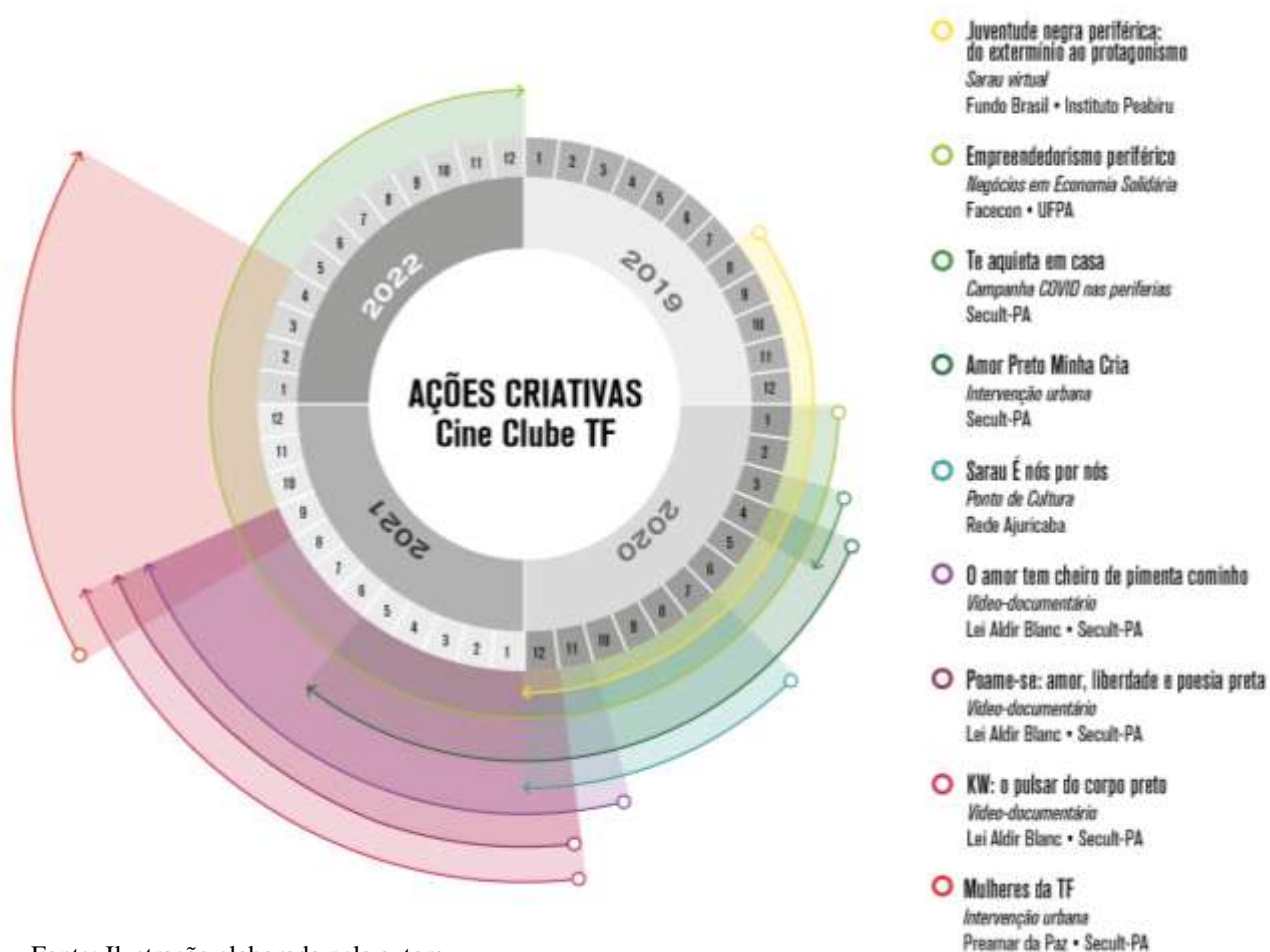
AÇÕES CRIATIVAS
Cine Clube TF

2019
1 2 3 4 5 6 7 8 9 10 11 12

2020
1 2 3 4 5 6 7 8 9 10 11 12

2021
1 2 3 4 5 6 7 8 9 10 11 12

2022
1 2 3 4 5 6 7 8 9 10 11 12

Juventude negra periférica: do extermínio ao protagonismo
Sarau virtual
Fundo Brasil • Instituto Peabiru

Empreendedorismo periférico
Negócios em Economia Solidária
Facecon • UFPA

Te aquieta em casa
Campanha COVID nas periferias
Secult-PA

Amor Preto Minha Cria
Intervenção urbana
Secult-PA

Sarau É nós por nós
Ponto de Cultura
Rede Ajuricaba

O amor tem cheiro de pimenta cominho
Vídeo-documentário
Lei Aldir Blanc • Secult-PA

Poame-se: amor, liberdade e poesia preta
Vídeo-documentário
Lei Aldir Blanc • Secult-PA

KW: o pulsar do corpo preto
Vídeo-documentário
Lei Aldir Blanc • Secult-PA

Mulheres da TF
Intervenção urbana
Preamar da Paz • Secult-PA

Fonte: Ilustração elaborada pela autora